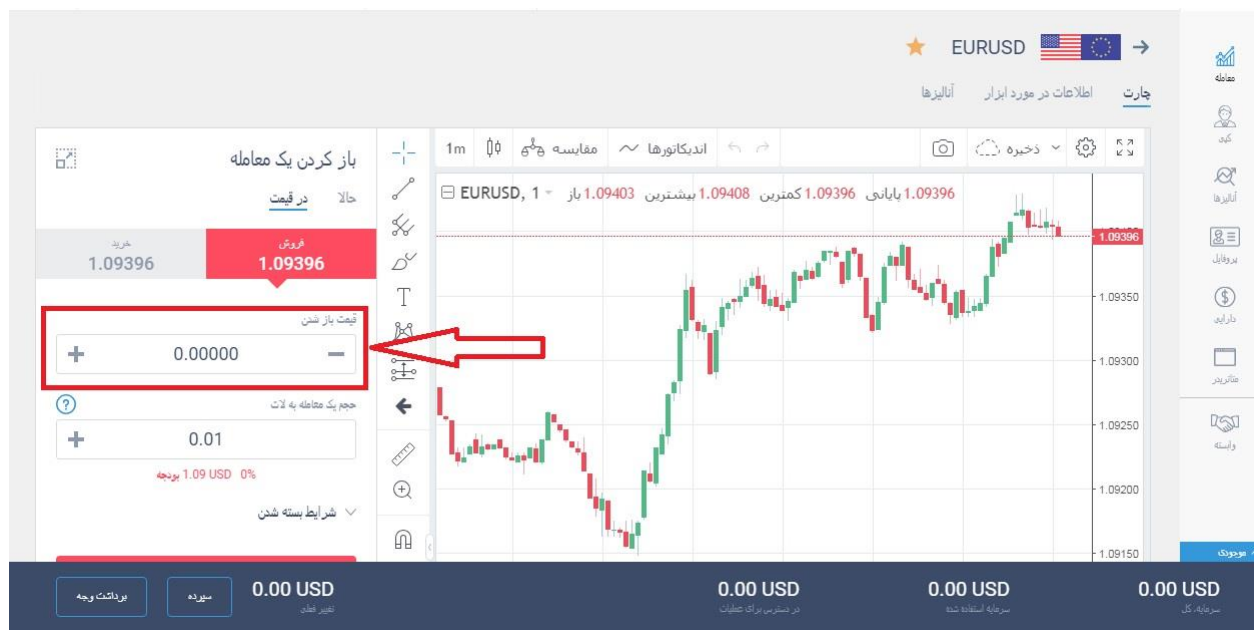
EURUSD

جارت اطلاعات در مورد ابزار آنالیزها

معامله
کپی
آنالیزها
پروفایل
دارایی
متاتریدر
وابسته

1m مقایسه اندیکاتورها ذخیره

EURUSD, 1 باز 1.09403 بیشترین 1.09408 کمترین 1.09396 پایانی 1.09396

1.09396
1.09350
1.09300
1.09250
1.09200
1.09150

باز کردن یک معامله
حالا در قیمت

خرید 1.09396
فروش 1.09396

قیمت باز شدن
0.00000

حجم یک معامله به لات
0.01
1.09 USD 0% بودجه

شرایط بسته شدن

موجودی

0.00 USD سرمایه، کل
0.00 USD سرمایه استفاده شده
0.00 USD در دسترس برای عملیات
0.00 USD تغییر فعلی
سپرده
برداشت وجه